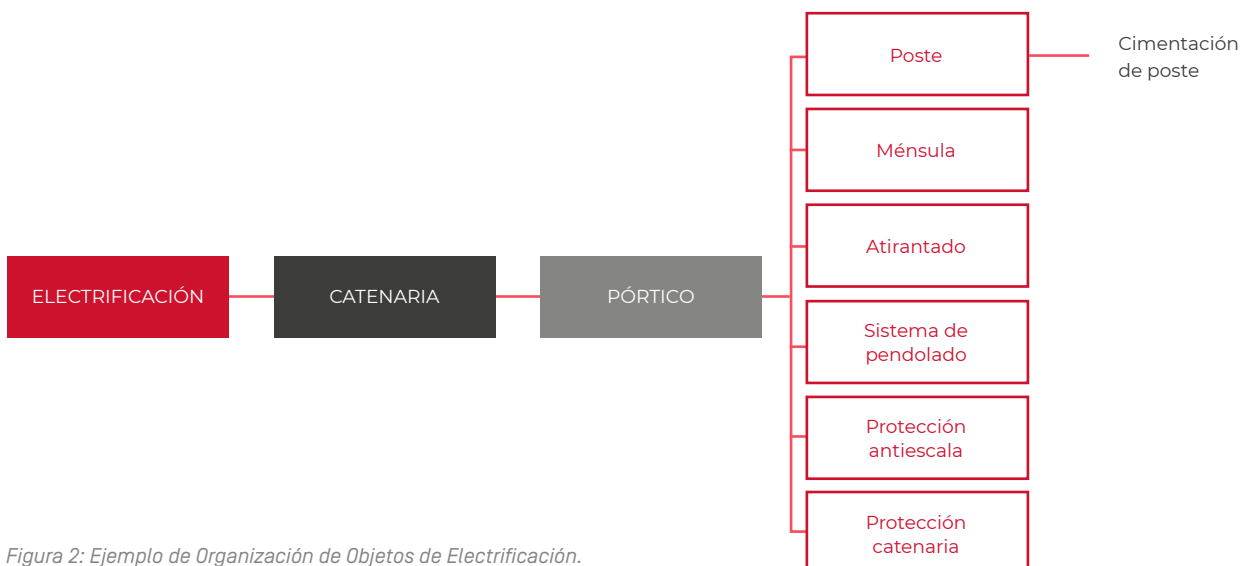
ELECTRIFICACIÓN

CATENARIA

PÓRTICO

Poste

Cimentación de poste

Ménsula

Atirantado

Sistema de pendolado

Protección antiescala

Protección catenaria

Figura 2: Ejemplo de Organización de Objetos de Electrificación.